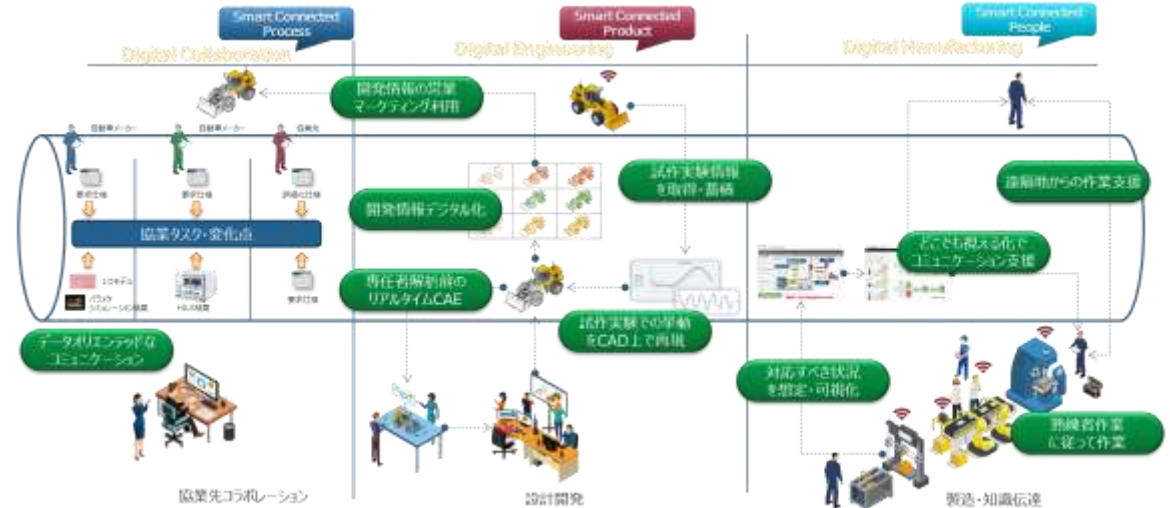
Smart Connected Process

Digital Collaboration

Smart Connected Product

Digital Engineering

Smart Connected People

Digital Manufacturing

開発情報の営業マーケティング利用

自動車メーカー

自動車メーカー

自動車

要求仕様

要求仕様

評価仕様

協業タスク・変化点

1Dモデル

パラメタシミュレーション結果

HILS装置

要求仕様

データオリエンテッドなコミュニケーション

開発情報デジタル化

試作実験情報を取得・蓄積

専任者解析前のリアルタイムCAE

試作実験での挙動をCAD上で再現

遠隔地からの作業支援

どこでも視える化でコミュニケーション支援

対応すべき状況を想定・可視化

熟練者作業に従って作業

協業先コラボレーション

設計開発

製造・知識伝達